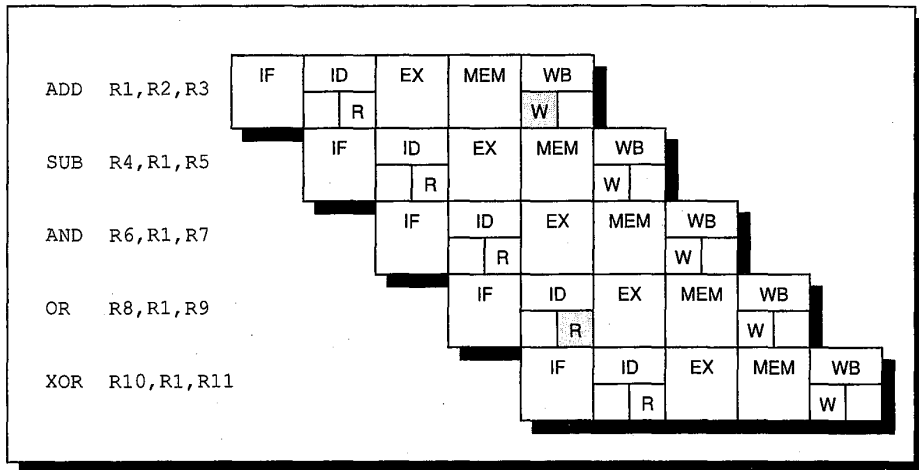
ADD R1,R2,R3

IF | ID R | EX | MEM | WB W

SUB R4,R1,R5

IF | ID R | EX | MEM | WB W

AND R6,R1,R7

IF | ID R | EX | MEM | WB W

OR R8,R1,R9

IF | ID R | EX | MEM | WB W

XOR R10,R1,R11

IF | ID R | EX | MEM | WB W